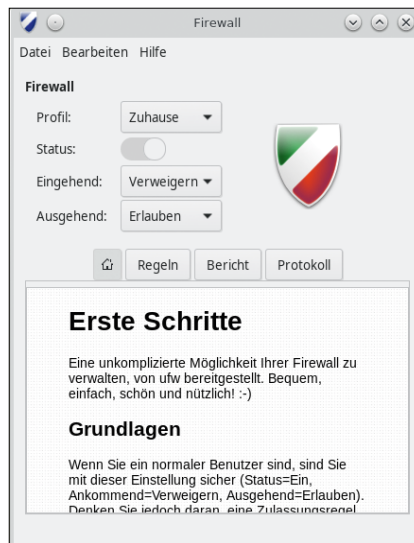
Firewall

Datei Bearbeiten Hilfe

Firewall

Profil: Zuhause

Status:

Eingehend: Verweigern

Ausgehend: Erlauben

Regeln Bericht Protokoll

Erste Schritte

Eine unkomplizierte Möglichkeit Ihrer Firewall zu verwalten, von ufw bereitgestellt. Bequem, einfach, schön und nützlich! :-)

Grundlagen

Wenn Sie ein normaler Benutzer sind, sind Sie mit dieser Einstellung sicher (Status=Ein, Ankommend=Verweigern, Ausgehend=Erlauben). Denken Sie jedoch daran, eine Zulassungsregel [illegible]